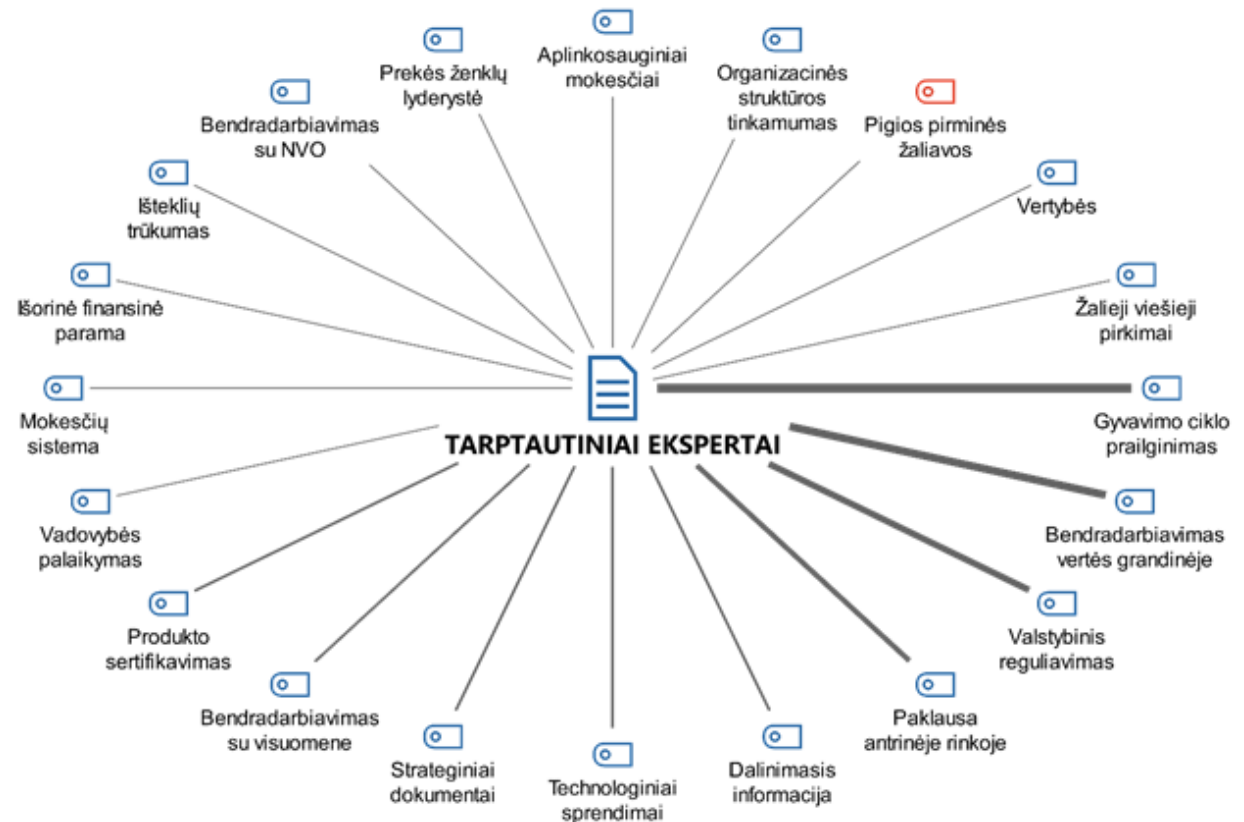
Aplinkosauginiai mokesčiai

Prekės ženklų lyderystė

Organizacinės struktūros tinkamumas

Bendradarbiavimas su NVO

Pigios pirminės žaliavos

Išteklių trūkumas

Vertybės

Išorinė finansinė parama

Žalieji viešieji pirkimai

Mokesčių sistema

TARPTAUTINIAI EKSPERTAI

Gyvavimo ciklo prailginimas

Vadovybės palaikymas

Bendradarbiavimas vertės grandinėje

Produkto sertifikavimas

Valstybinis reguliavimas

Bendradarbiavimas su visuomene

Paklausa antrinėje rinkoje

Strateginiai dokumentai

Technologiniai sprendimai

Dalinimasis informacija